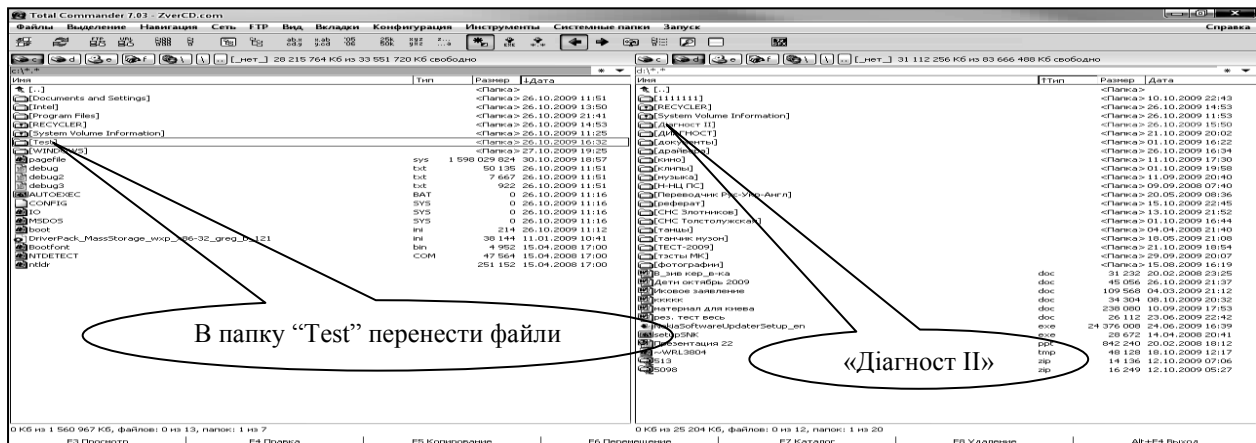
Total Commander 7.03 - ZverCD.com

Файлы Выделение Навигация Сеть FTP Вид Вкладки Конфигурация Инструменты Системные папки Запуск Справка

[_нет_] 28 215 764 Кб из 33 551 720 Кб свободно

c:\*.*

| Имя | Тип | Размер | ↓Дата |
|---|---|---|---|
| [..] | | <Папка> | |
| [Documents and Settings] | | <Папка> | 26.10.2009 11:51 |
| [Intel] | | <Папка> | 26.10.2009 13:50 |
| [Program Files] | | <Папка> | 26.10.2009 21:41 |
| [RECYCLER] | | <Папка> | 26.10.2009 14:53 |
| [System Volume Information] | | <Папка> | 26.10.2009 11:25 |
| [Test] | | <Папка> | 26.10.2009 16:32 |
| [WINDOWS] | | <Папка> | 27.10.2009 19:25 |
| pagefile | sys | 1 598 029 824 | 30.10.2009 18:57 |
| debug | txt | 50 135 | 26.10.2009 11:51 |
| debug2 | txt | 7 667 | 26.10.2009 11:51 |
| debug3 | txt | 922 | 26.10.2009 11:51 |
| AUTOEXEC | BAT | 0 | 26.10.2009 11:16 |
| CONFIG | SYS | 0 | 26.10.2009 11:16 |
| IO | SYS | 0 | 26.10.2009 11:16 |
| MSDOS | SYS | 0 | 26.10.2009 11:16 |
| boot | ini | 214 | 26.10.2009 11:12 |
| DriverPack_MassStorage_wxp_x86-32_greg_0.121 | ini | 38 144 | 11.01.2009 10:41 |
| Bootfont | bin | 4 952 | 15.04.2008 17:00 |
| NTDETECT | COM | 47 564 | 15.04.2008 17:00 |
| ntldr | | 251 152 | 15.04.2008 17:00 |

[_нет_] 31 112 256 Кб из 83 666 488 Кб свободно

d:\*.*

| Имя | ↑Тип | Размер | Дата |
|---|---|---|---|
| [..] | | <Папка> | |
| [1111111] | | <Папка> | 10.10.2009 22:43 |
| [RECYCLER] | | <Папка> | 26.10.2009 14:53 |
| [System Volume Information] | | <Папка> | 26.10.2009 11:53 |
| [Діагност II] | | <Папка> | 26.10.2009 15:50 |
| [ДИАГНОСТ] | | <Папка> | 21.10.2009 20:02 |
| [документы] | | <Папка> | 01.10.2009 16:22 |
| [драйвера] | | <Папка> | 26.10.2009 16:34 |
| [кино] | | <Папка> | 11.10.2009 17:30 |
| [клипы] | | <Папка> | 01.10.2009 19:58 |
| [музыка] | | <Папка> | 11.09.2009 20:40 |
| [Н-НЦ ПС] | | <Папка> | 09.09.2008 07:40 |
| [Переводчик Рус-Укр-Англ] | | <Папка> | 20.05.2009 08:36 |
| [реферат] | | <Папка> | 15.10.2009 22:45 |
| [СНС Злотников] | | <Папка> | 13.10.2009 21:52 |
| [СНС Толстолужская] | | <Папка> | 01.10.2009 16:44 |
| [танцы] | | <Папка> | 04.04.2008 21:40 |
| [танчик музон] | | <Папка> | 18.05.2009 21:08 |
| [ТЕСТ-2009] | | <Папка> | 21.10.2009 18:54 |
| [тэсты МК] | | <Папка> | 29.09.2009 20:07 |
| [фотографии] | | <Папка> | 15.08.2009 16:19 |
| 3_зив кер_в-ка | doc | 31 232 | 20.02.2008 23:25 |
| Детн октябрь 2009 | doc | 45 056 | 26.10.2009 21:37 |
| Исковое заявление | doc | 109 568 | 04.03.2009 21:12 |
| кккккк | doc | 34 304 | 08.10.2009 20:32 |
| материал для киева | doc | 238 080 | 10.09.2009 17:53 |
| рез. тест весь | doc | 26 112 | 23.06.2009 22:42 |
| NokiaSoftwareUpdaterSetup_en | exe | 24 376 008 | 24.06.2009 16:39 |
| setupSNK | exe | 28 672 | 14.08.2009 20:41 |
| Презентація 22 | ppt | 842 240 | 20.02.2008 18:12 |
| ~WRL3804 | tmp | 48 128 | 18.10.2009 12:17 |
| 5813 | zip | 14 136 | 12.10.2009 07:06 |
| 5098 | zip | 16 249 | 12.10.2009 05:27 |

В папку “Test” перенести файли

«Діагност II»

0 Кб из 1 560 967 Кб, файлов: 0 из 13, папок: 1 из 7

0 Кб из 25 204 Кб, файлов: 0 из 12, папок: 1 из 20

F3 Просмотр | F4 Правка | F5 Копирование | F6 Перемещение | F7 Каталог | F8 Удаление | Alt+F4 Выход